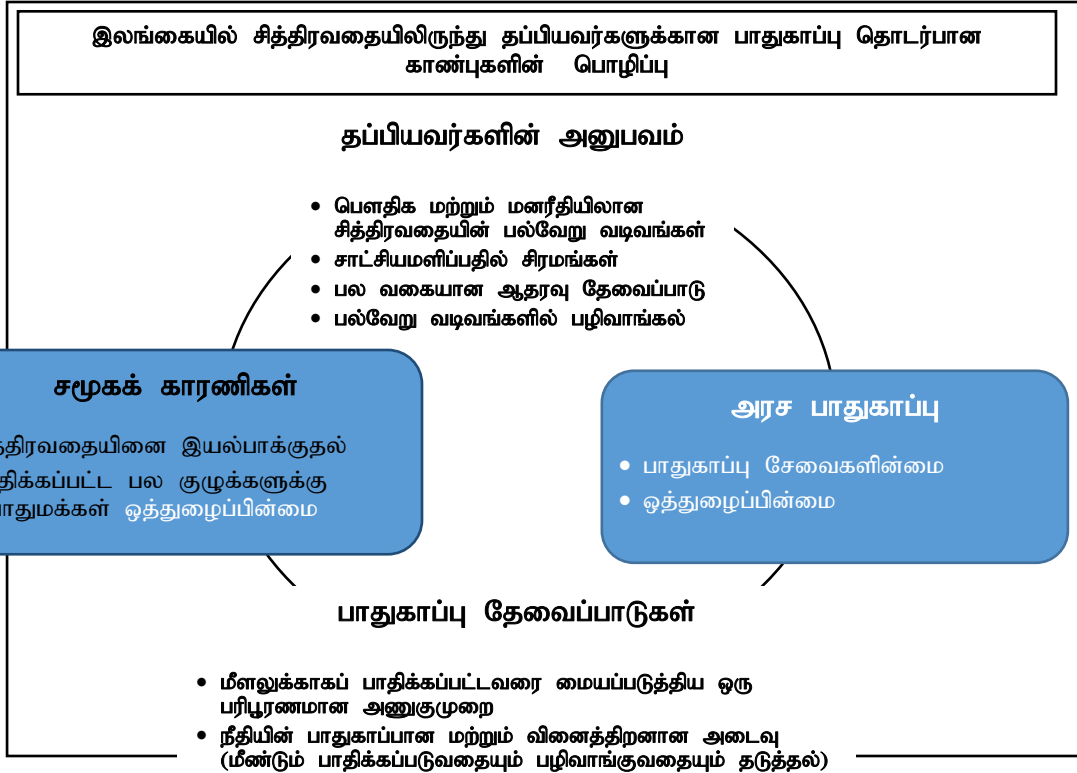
இலங்கையில் சித்திரவதையிலிருந்து தப்பியவர்களுக்கான பாதுகாப்பு தொடர்பான காண்புகளின் பொழிப்பு

தப்பியவர்களின் அனுபவம்

- பௌதிக மற்றும் மனரீதியிலான சித்திரவதையின் பல்வேறு வடிவங்கள்
- சாட்சியமளிப்பதில் சிரமங்கள்
- பல வகையான ஆதரவு தேவைப்பாடு
- பல்வேறு வடிவங்களில் பழிவாங்கல்

சமூகக் காரணிகள்

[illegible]த்திரவதையினை இயல்பாக்குதல்
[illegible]திக்கப்பட்ட பல குழுக்களுக்கு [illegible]பாதுமக்கள் ஒத்துழைப்பின்மை

அரச பாதுகாப்பு

- பாதுகாப்பு சேவைகளின்மை
- ஒத்துழைப்பின்மை

பாதுகாப்பு தேவைப்பாடுகள்

- மீளலுக்காகப் பாதிக்கப்பட்டவரை மையப்படுத்திய ஒரு பரிபூரணமான அணுகுமுறை
- நீதியின் பாதுகாப்பான மற்றும் வினைத்திறனான அடைவு (மீண்டும் பாதிக்கப்படுவதையும் பழிவாங்குவதையும் தடுத்தல்)